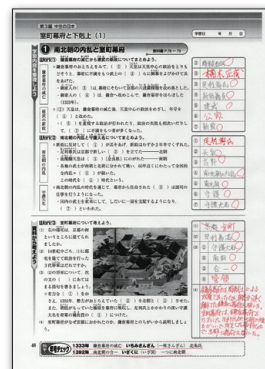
第3編 中世の日本

室町幕府と下剋上（1）

1 南北朝の内乱と室町幕府

STEP 1 鎌倉幕府の滅亡と建武の新政について

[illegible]

STEP 2 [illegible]

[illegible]

STEP 3 室町幕府について

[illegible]

1 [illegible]
2 楠木正成
3 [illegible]
4 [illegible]
5 公家
6 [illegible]
7 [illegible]
8 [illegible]
9 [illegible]
10 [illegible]
11 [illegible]
12 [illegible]
13 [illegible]

1333年 鎌倉幕府の滅亡 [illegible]
1338年 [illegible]

48